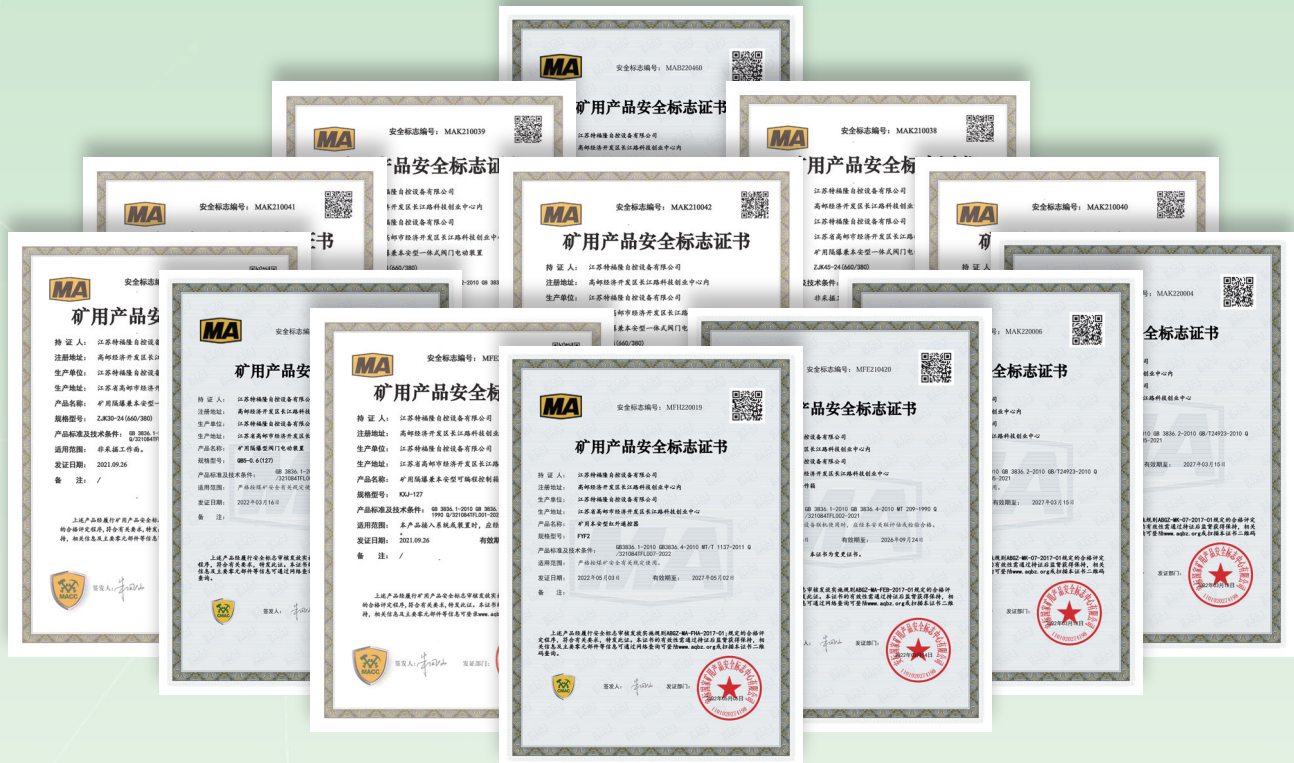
MA
安全标志编号：MAB220460
矿用产品安全标志证书

MA
安全标志编号：MAK210039
矿用产品安全标志证书

MA
安全标志编号：MAK210038
矿用产品安全标志证书

MA
安全标志编号：MAK210041
矿用产品安全标志证书

MA
安全标志编号：MAK210042
矿用产品安全标志证书
持 证 人：江苏特福隆自控设备有限公司
注册地址：高邮经济开发区长江路科技创业中心内
生产单位：江苏特福隆自控设备有限公司

MA
安全标志编号：MAK210040
矿用产品安全标志证书

MA
矿用产品安全标志证书
持 证 人：江苏特福隆自控设备有限公司
注册地址：高邮经济开发区长江路科技创业中心内
生产单位：江苏特福隆自控设备有限公司
生产地址：江苏省高邮市经济开发区长江路科技创业中心
产品名称：矿用隔爆兼本安型一体式阀门电动装置
规格型号：ZJK30-24(660/380)
产品标准及技术条件：GB 3836.1-2010 GB 3836.2-2010
适用范围：非采掘工作面。
发证日期：2021.09.26
备 注：/

MA
安全标志编号：MAK220004
矿用产品安全标志证书

MA
矿用产品安全标志证书

MA
安全标志编号：MAK220006
矿用产品安全标志证书

MA
安全标志编号：MFE
矿用产品安全标志证书
持 证 人：江苏特福隆自控设备有限公司
注册地址：高邮经济开发区长江路科技创业中心内
生产单位：江苏特福隆自控设备有限公司
生产地址：江苏省高邮市经济开发区长江路科技创业中心
产品名称：矿用隔爆兼本安型可编程控制箱
规格型号：KXJ-127
产品标准及技术条件：GB 3836.1-2010 GB 3836.2-2010
发证日期：2021.09.26
备 注：/

MA
安全标志编号：MFE210420
矿用产品安全标志证书

MA
安全标志编号：MFH220019
矿用产品安全标志证书
持 证 人：江苏特福隆自控设备有限公司
注册地址：高邮经济开发区长江路科技创业中心内
生产单位：江苏特福隆自控设备有限公司
生产地址：江苏省高邮市经济开发区长江路科技创业中心
产品名称：矿用本安型杠杆遥控器
规格型号：FYF2
产品标准及技术条件：GB3836.1-2010 GB3836.4-2010 MT/T 1127-2011 Q/3210847FL007-2022
发证日期：2022年05月03日 有效期限：2027年05月02日
备 注：
签发人：
发证部门：